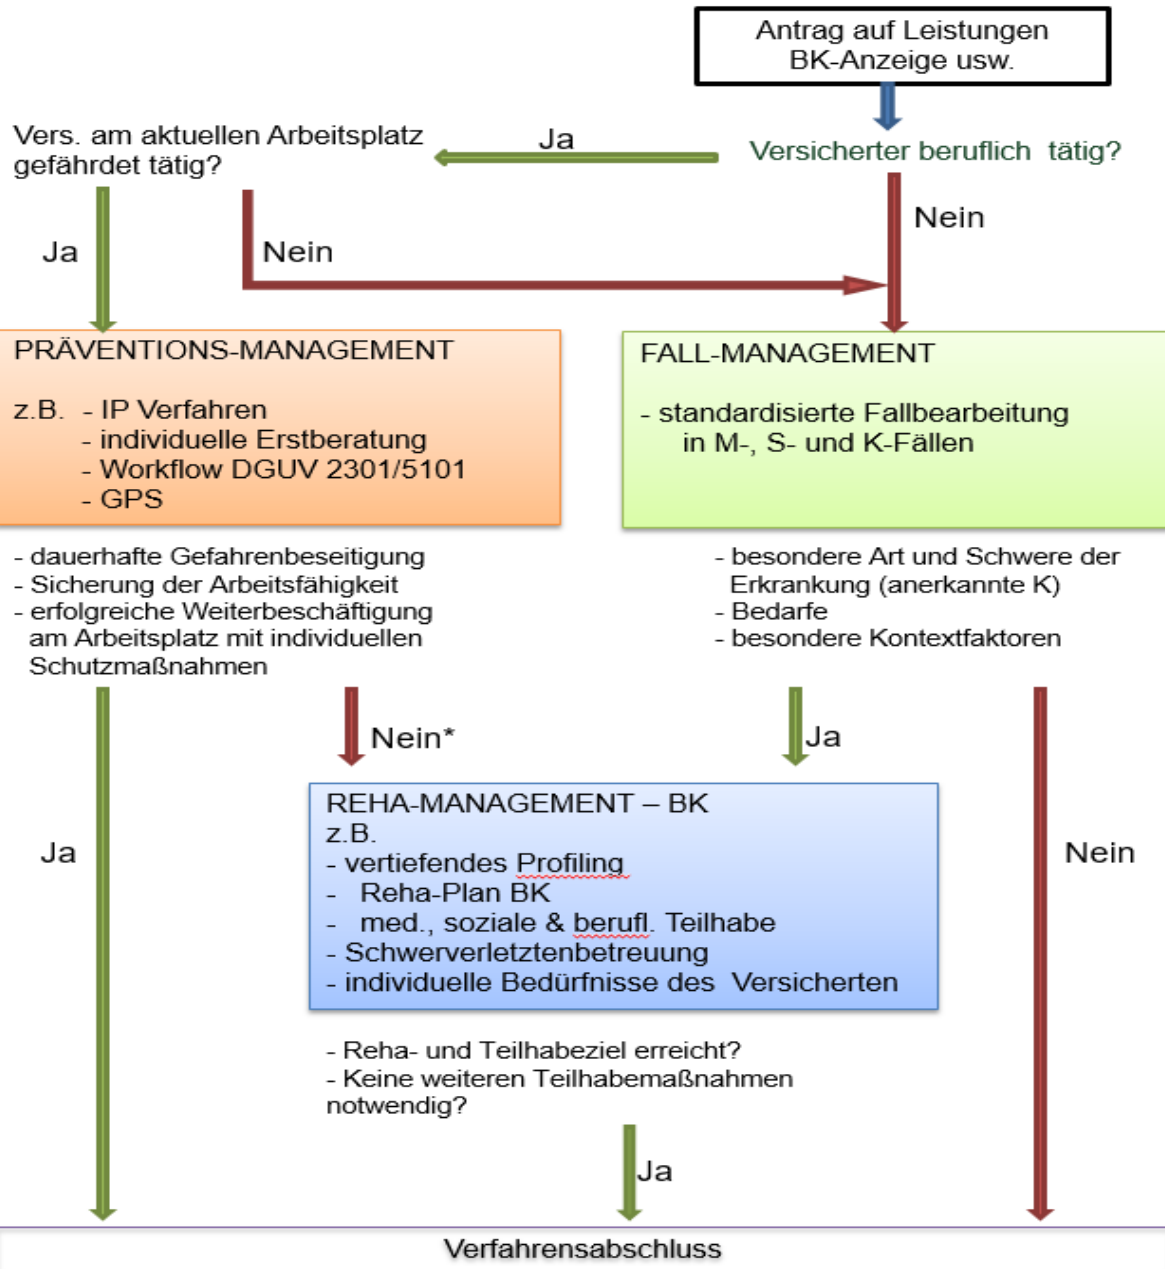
Antrag auf Leistungen
BK-Anzeige usw.

Versicherter beruflich tätig?

Ja

Vers. am aktuellen Arbeitsplatz gefährdet tätig?

Nein

Ja

Nein

PRÄVENTIONS-MANAGEMENT

z.B. - IP Verfahren
- individuelle Erstberatung
- Workflow DGUV 2301/5101
- GPS

FALL-MANAGEMENT

- standardisierte Fallbearbeitung in M-, S- und K-Fällen

- dauerhafte Gefahrenbeseitigung
- Sicherung der Arbeitsfähigkeit
- erfolgreiche Weiterbeschäftigung am Arbeitsplatz mit individuellen Schutzmaßnahmen

- besondere Art und Schwere der Erkrankung (anerkannte K)
- Bedarfe
- besondere Kontextfaktoren

Nein*

Ja

Ja

REHA-MANAGEMENT – BK
z.B.
- vertiefendes Profiling
- Reha-Plan BK
- med., soziale & berufl. Teilhabe
- Schwerverletztenbetreuung
- individuelle Bedürfnisse des Versicherten

Nein

- Reha- und Teilhabeziel erreicht?
- Keine weiteren Teilhabemaßnahmen notwendig?

Ja

Verfahrensabschluss